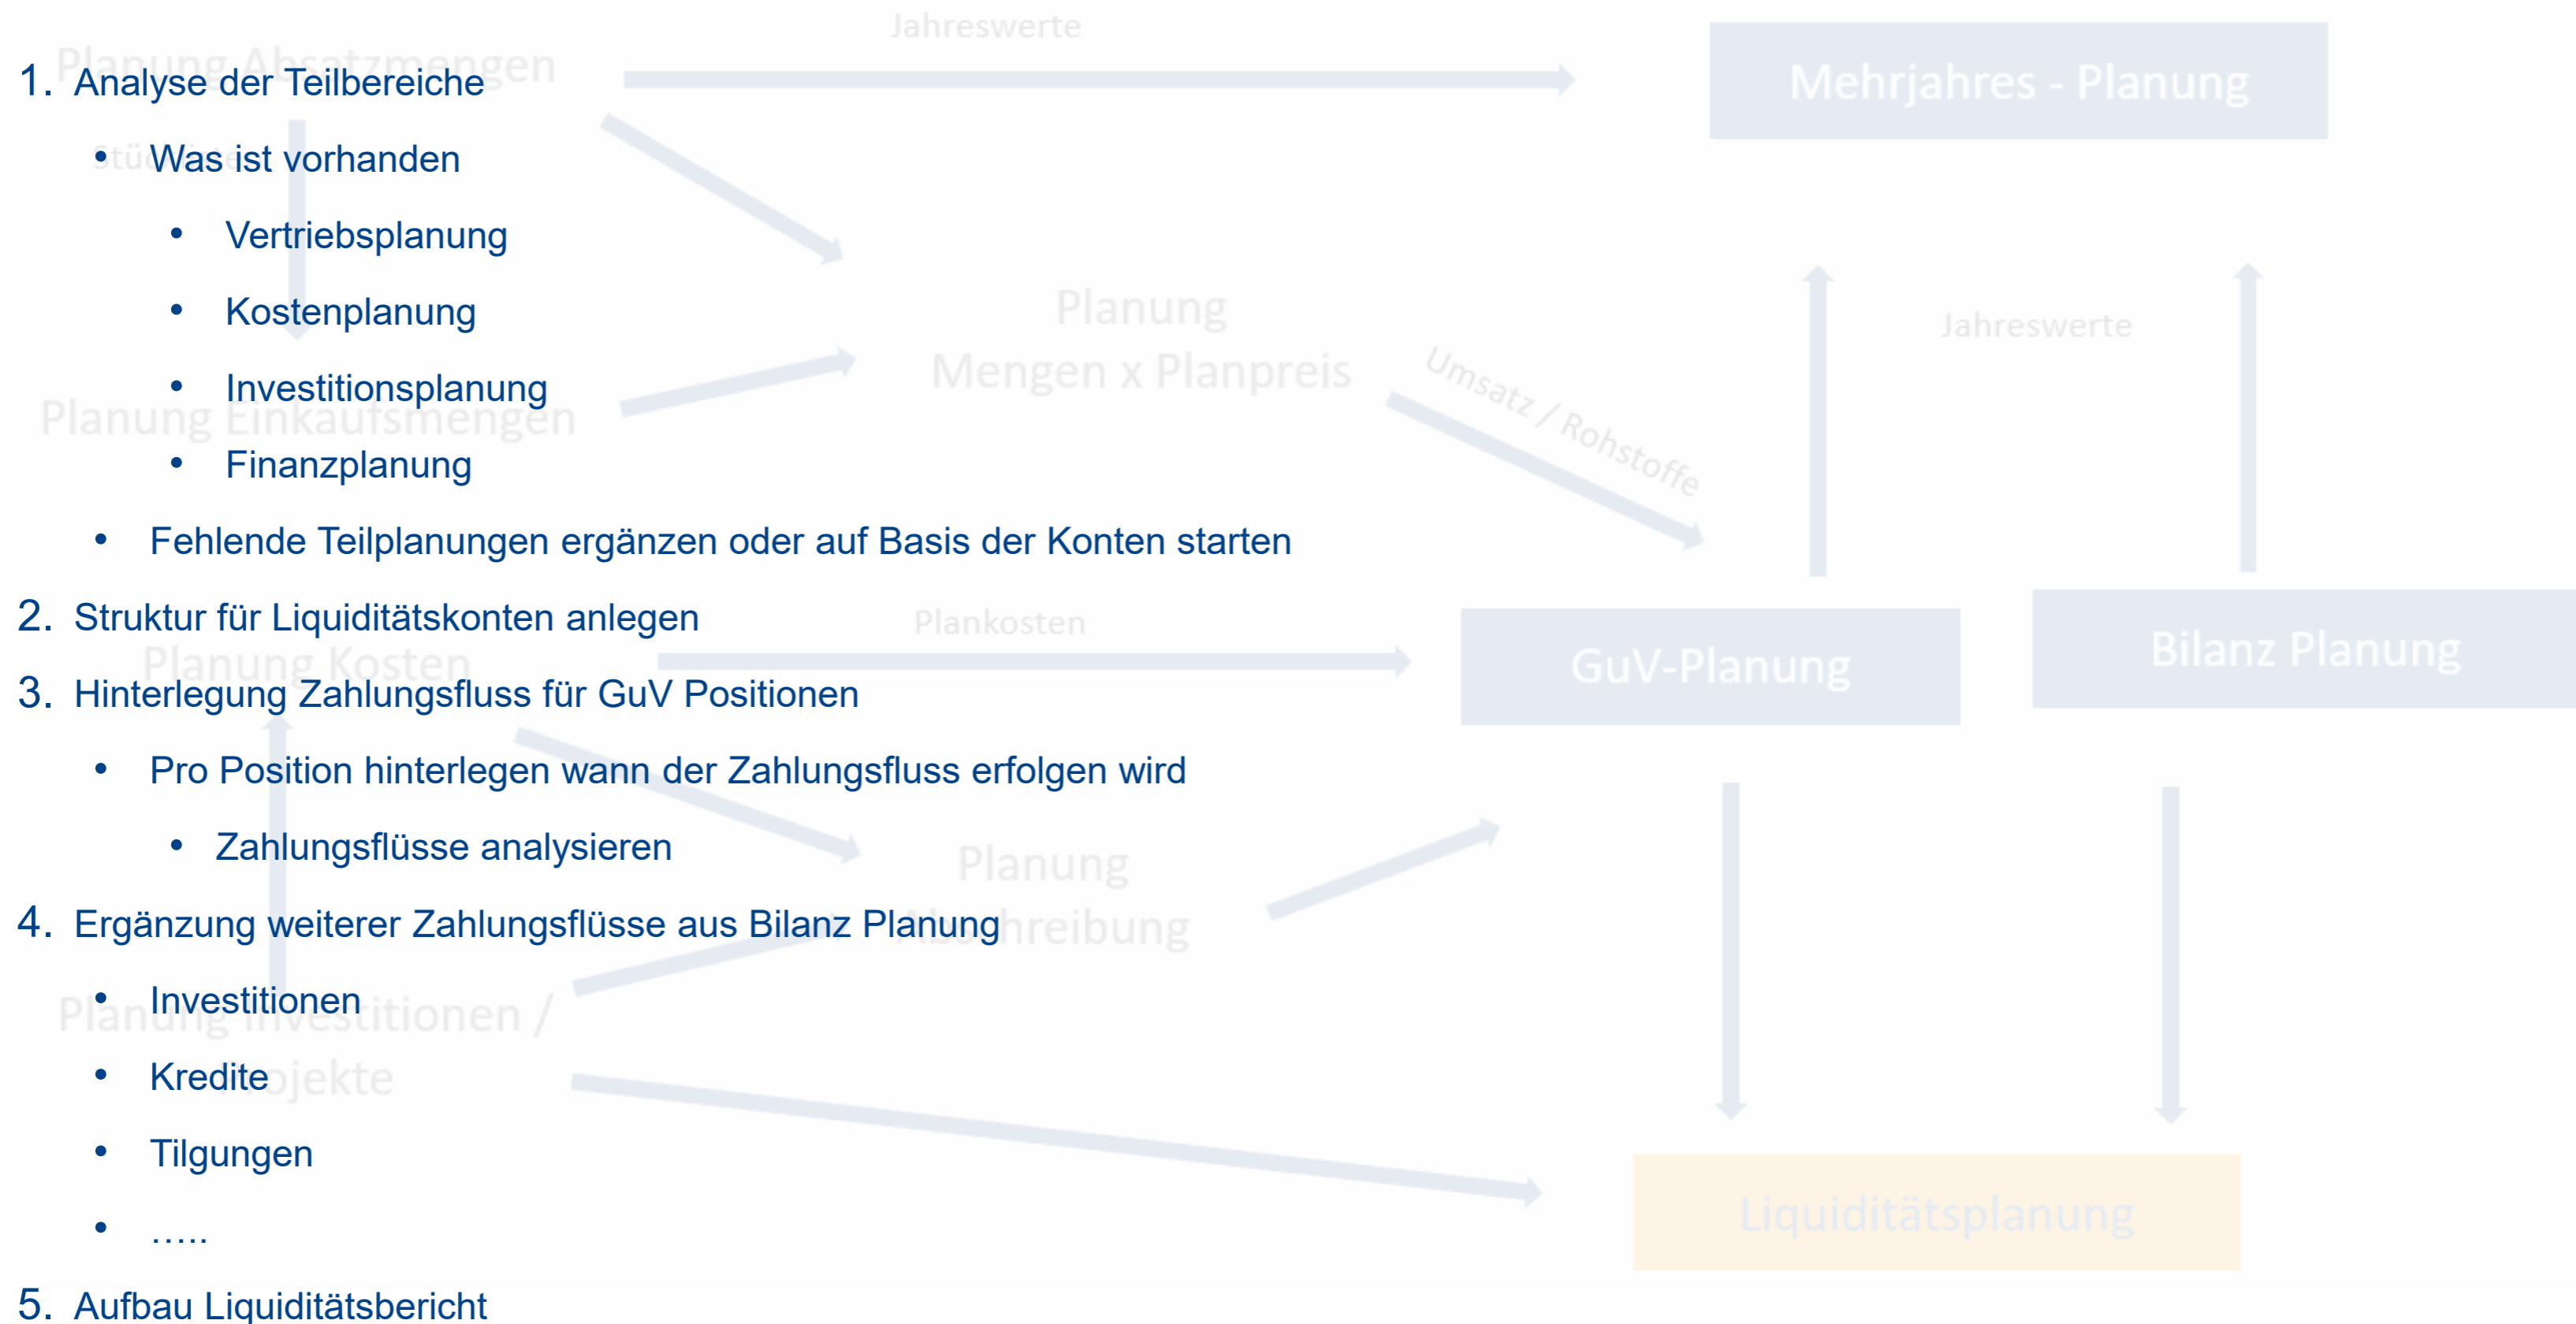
1. Analyse der Teilbereiche
- Was ist vorhanden
  - Vertriebsplanung
  - Kostenplanung
  - Investitionsplanung
  - Finanzplanung
- Fehlende Teilplanungen ergänzen oder auf Basis der Konten starten

2. Struktur für Liquiditätskonten anlegen

3. Hinterlegung Zahlungsfluss für GuV Positionen
- Pro Position hinterlegen wann der Zahlungsfluss erfolgen wird
  - Zahlungsflüsse analysieren

4. Ergänzung weiterer Zahlungsflüsse aus Bilanz Planung
- Investitionen
- Kredite
- Tilgungen
- …..

5. Aufbau Liquiditätsbericht

Jahreswerte
Planung Absatzmengen
Mehrjahres - Planung
Stückzahlen
Planung
Mengen x Planpreis
Umsatz / Rohstoffe
Jahreswerte
Planung Einkaufsmengen
Plankosten
Planung Kosten
GuV-Planung
Bilanz Planung
Planung
Abschreibung
Planung Investitionen /
Projekte
Liquiditätsplanung